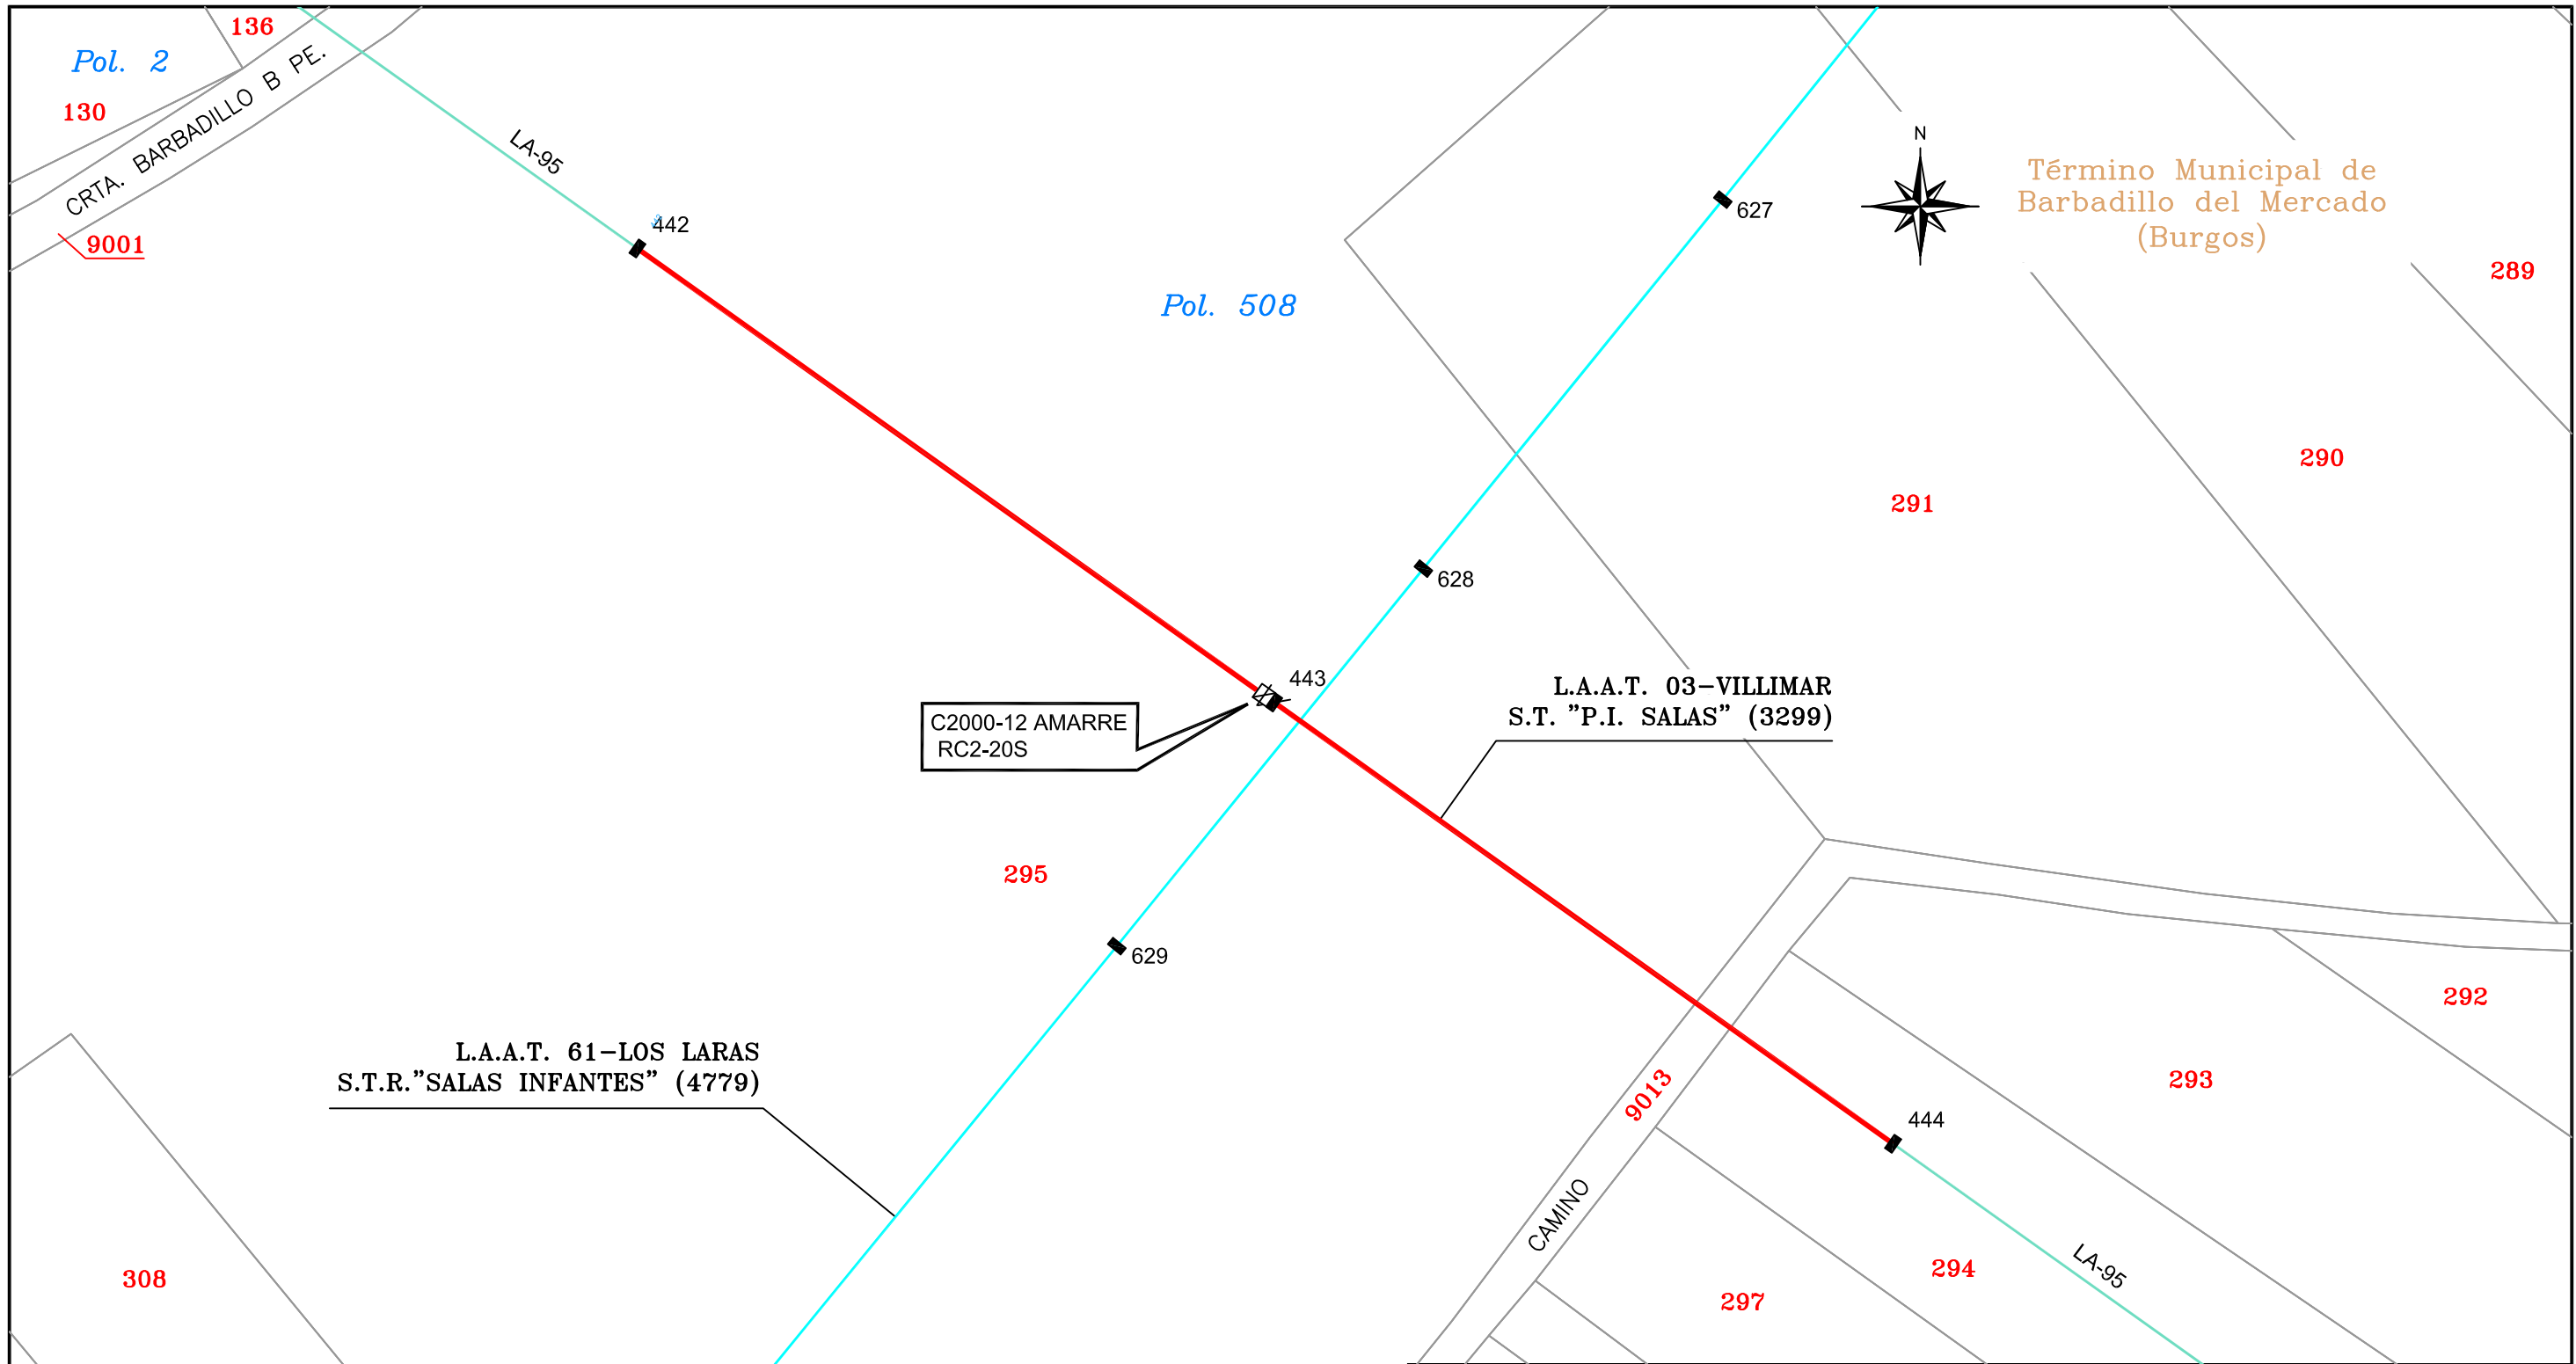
136
Pol. 2
130
CRTA. BARBADILLO B PE.
9001
LA-95
442
Pol. 508
627
N
Término Municipal de Barbadillo del Mercado (Burgos)
289
290
291
628
443
C2000-12 AMARRE
RC2-20S
L.A.A.T. 03–VILLIMAR
S.T. "P.I. SALAS" (3299)
295
629
292
293
L.A.A.T. 61–LOS LARAS
S.T.R."SALAS INFANTES" (4779)
9013
444
CAMINO
LA-95
294
297
308